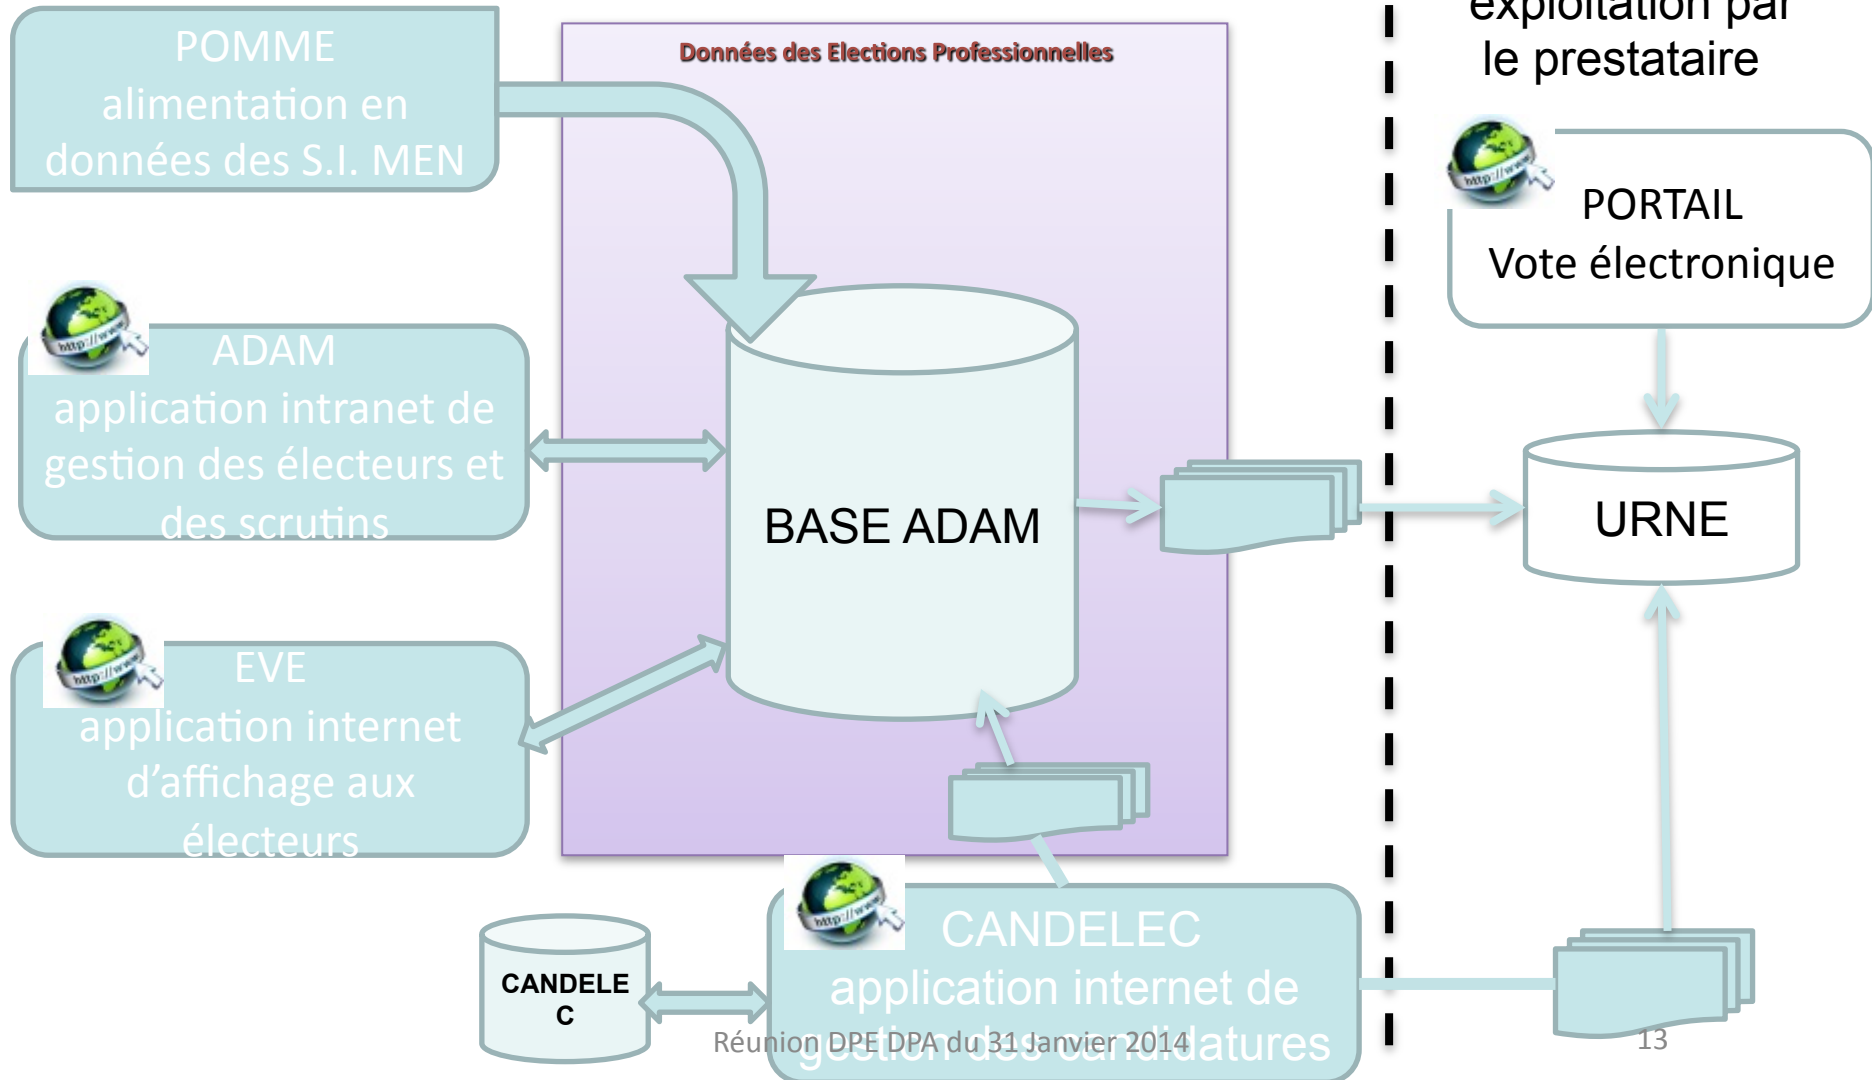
exploitation par le prestataire

POMME
alimentation en données des S.I. MEN

Données des Elections Professionnelles

ADAM
application intranet de gestion des électeurs et des scrutins

BASE ADAM

PORTAIL
Vote électronique

URNE

EVE
application internet d'affichage aux électeurs

CANDELEC

CANDELEC
application internet de gestion des candidatures

Réunion DPE DPA du 31 Janvier 2014

13